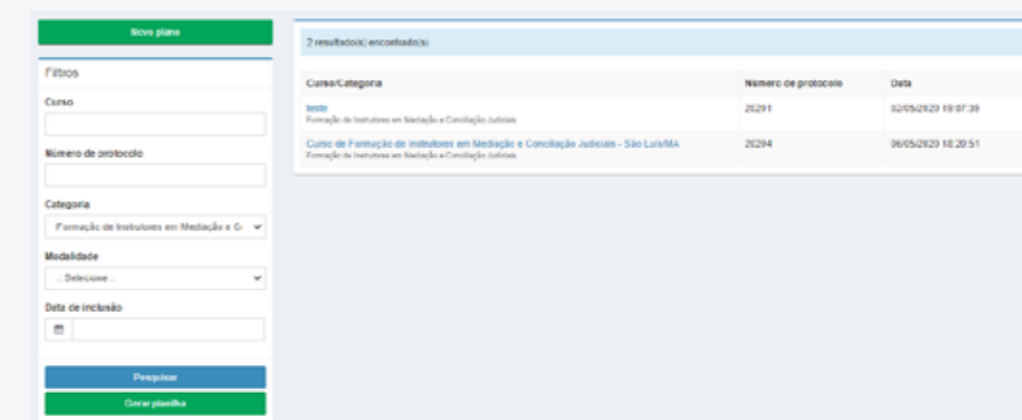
Novo plano

Filtros

Curso

Número de protocolo

Categoria

Formação de Instrutores em Mediação e C

Modalidade

.: Selecione :.

Data de inclusão

Pesquisar

Gerar planilha

2 resultado(s) encontrado(s)

| Curso/Categoria | Número de protocolo | Data |
|---|---|---|
| teste<br>Formação de Instrutores em Mediação e Conciliação Judiciais | 20201 | 02/05/2020 19:07:39 |
| Curso de Formação de Instrutores em Mediação e Conciliação Judiciais - São Luís/MA<br>Formação de Instrutores em Mediação e Conciliação Judiciais | 20204 | 06/05/2020 10:20:51 |